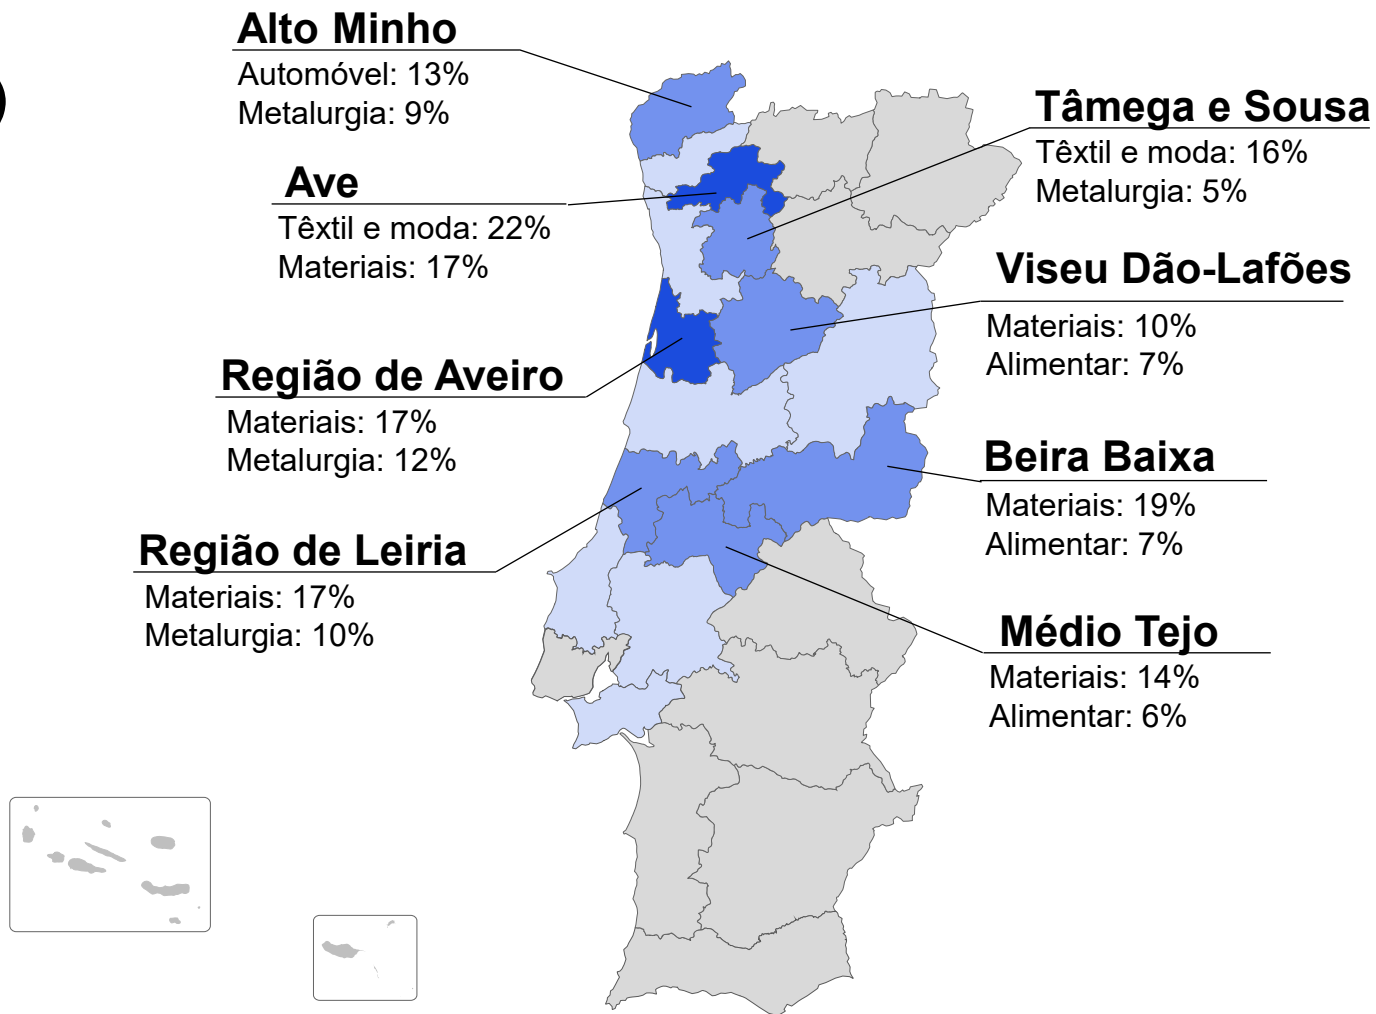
Alto Minho
Automóvel: 13%
Metalurgia: 9%

Ave
Têxtil e moda: 22%
Materiais: 17%

Região de Aveiro
Materiais: 17%
Metalurgia: 12%

Região de Leiria
Materiais: 17%
Metalurgia: 10%

Tâmega e Sousa
Têxtil e moda: 16%
Metalurgia: 5%

Viseu Dão-Lafões
Materiais: 10%
Alimentar: 7%

Beira Baixa
Materiais: 19%
Alimentar: 7%

Médio Tejo
Materiais: 14%
Alimentar: 6%